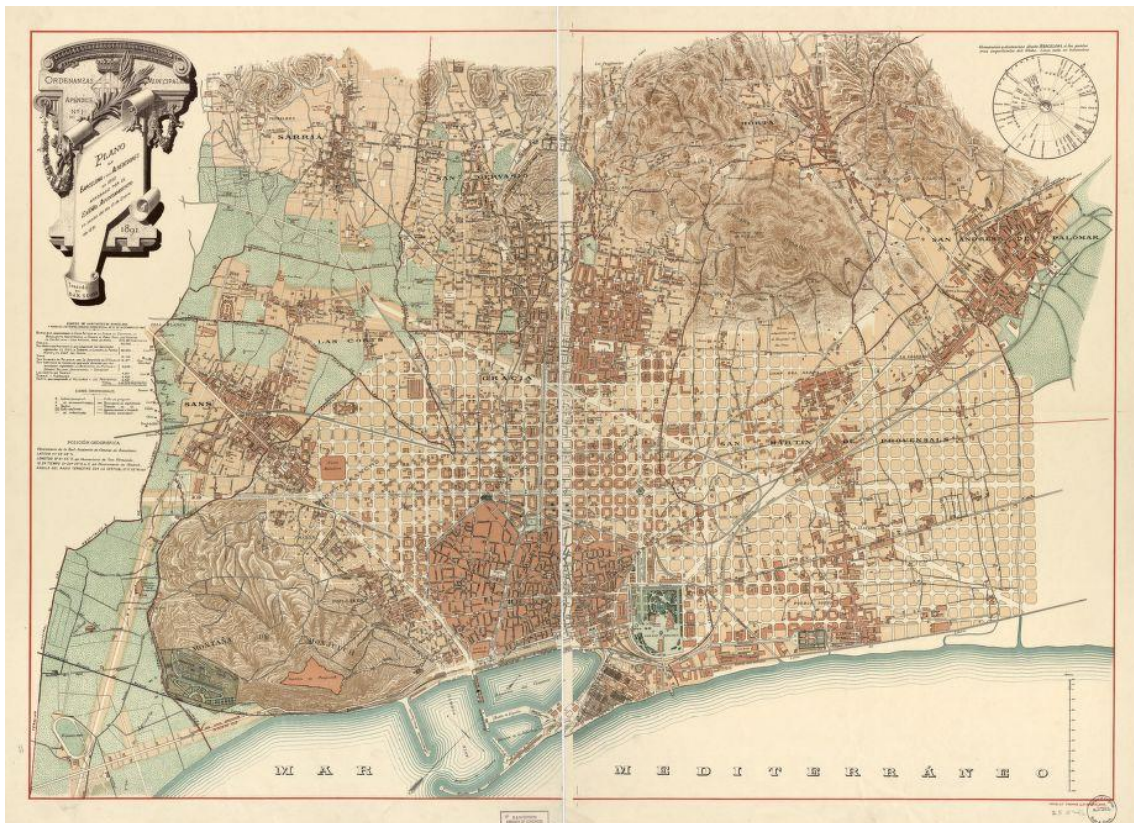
ORDENANZAS MUNICIPALES
APENDICE
Nº 1

PLANO
de
BARCELONA y sus ALREDEDORES
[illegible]
1891

SARRIÁ
SAN GERVASIO
HORTA
SAN ANDRÉS DE PALOMAR
LAS CORTS
GRACIA
SANS
SAN MARTIN DE PROVENSALS
MONTAÑA DE MONTJUICH

POSICIÓN GEOGRÁFICA
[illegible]

MAR MEDITERRÁNEO